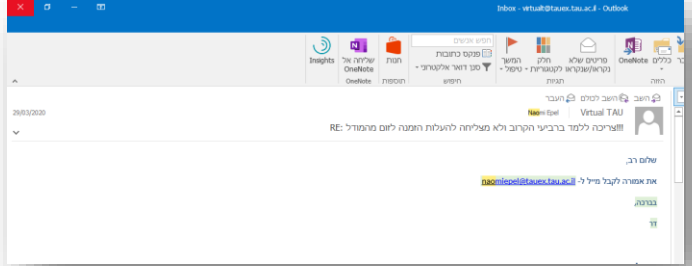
Inbox - virtualt@tauex.tau.ac.il - Outlook

Insights
שליחה אל OneNote
OneNote
חנות
תוספות
חיפוש אנשים
פנקס כתובות
סנן דואר אלקטרוני
חיפוש
המשך טיפול
חלק לקטגוריות
פריטים שלא נקראו/שנקראו
תגיות
OneNote
כללים
הזזה

השב
השב לכולם
העבר
28/03/2020
Naomi Epel
Virtual TAU
RE: צריכה ללמד ברביעי הקרוב ולא מצליחה להעלות הזמנה לזום מהמודל!!!

שלום רב,

את אמורה לקבל מייל ל- naomiepel@tauex.tau.ac.il

בברכה,

דר